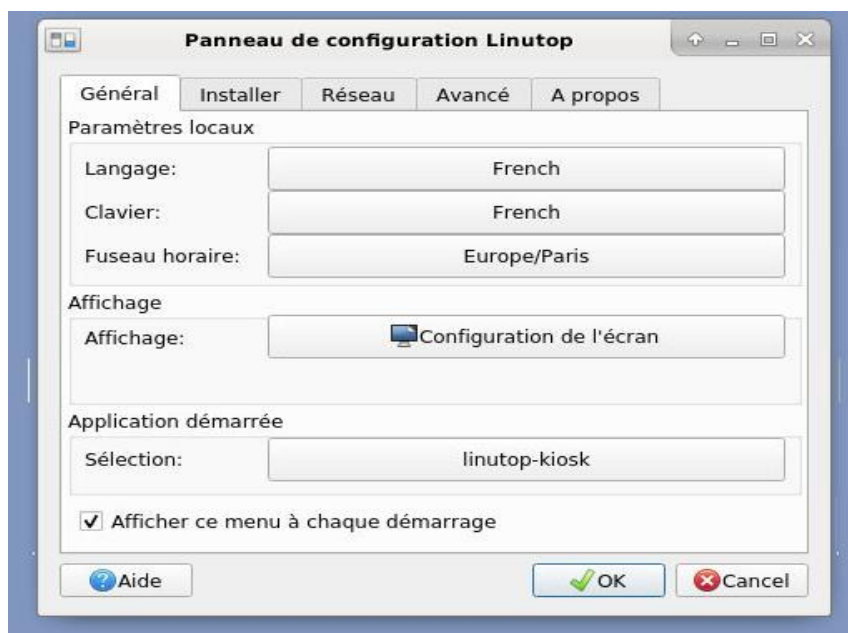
Panneau de configuration Linutop

Général | Installer | Réseau | Avancé | A propos

Paramètres locaux

Langage: French

Clavier: French

Fuseau horaire: Europe/Paris

Affichage

Affichage: Configuration de l'écran

Application démarrée

Sélection: linutop-kiosk

✓ Afficher ce menu à chaque démarrage

Aide

OK

Cancel